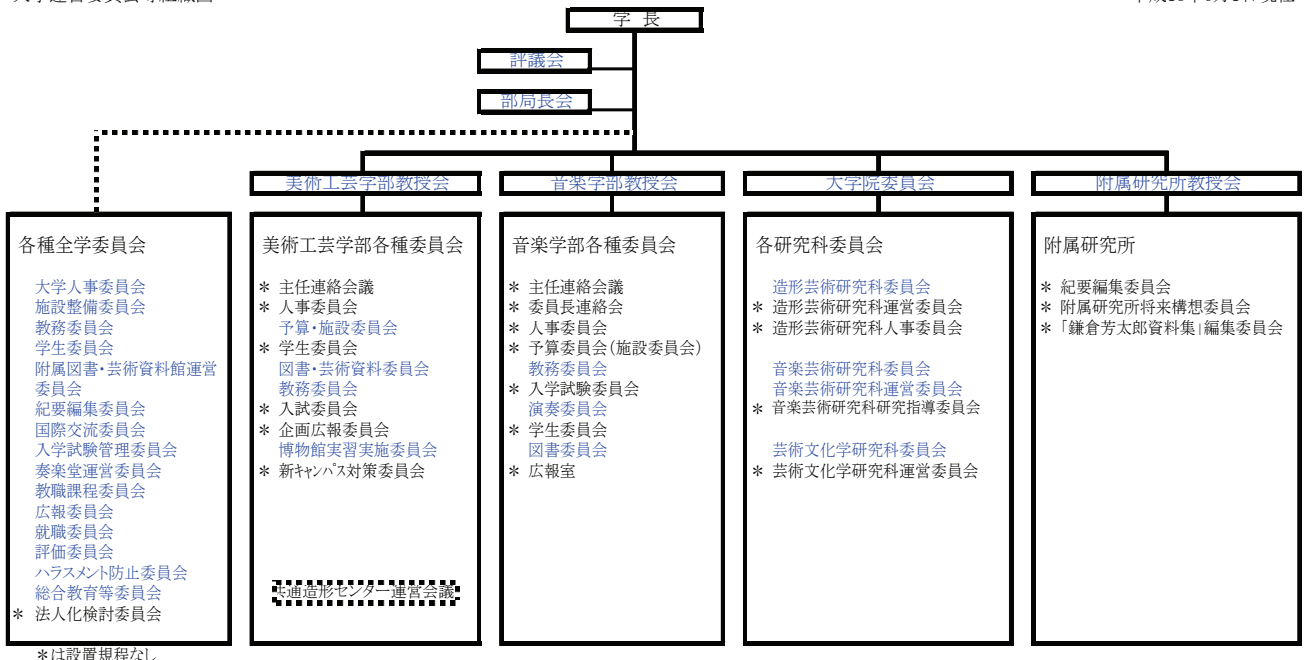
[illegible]

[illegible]

学長

評議会

部局長会

美術工芸学部教授会

音楽学部教授会

大学院委員会

附属研究所教授会

各種全学委員会

大学人事委員会
施設整備委員会
教務委員会
学生委員会
附属図書・芸術資料館運営委員会
紀要編集委員会
国際交流委員会
入学試験管理委員会
奏楽堂運営委員会
教職課程委員会
広報委員会
就職委員会
評価委員会
ハラスメント防止委員会
総合教育等委員会
＊ 法人化検討委員会

美術工芸学部各種委員会

＊ 主任連絡会議
＊ 人事委員会
予算・施設委員会
＊ 学生委員会
図書・芸術資料委員会
教務委員会
＊ 入試委員会
＊ 企画広報委員会
博物館実習実施委員会
＊ 新ｷｬﾝﾊﾟｽ対策委員会

共通造形センター運営会議

音楽学部各種委員会

＊ 主任連絡会議
＊ 委員長連絡会
＊ 人事委員会
＊ 予算委員会(施設委員会)
教務委員会
＊ 入学試験委員会
演奏委員会
＊ 学生委員会
図書委員会
＊ 広報室

各研究科委員会

造形芸術研究科委員会
＊ 造形芸術研究科運営委員会
＊ 造形芸術研究科人事委員会

音楽芸術研究科委員会
音楽芸術研究科運営委員会
＊ 音楽芸術研究科研究指導委員会

芸術文化学研究科委員会
＊ 芸術文化学研究科運営委員会

附属研究所

＊ 紀要編集委員会
＊ 附属研究所将来構想委員会
＊ 「鎌倉芳太郎資料集」編集委員会

＊は設置規程なし